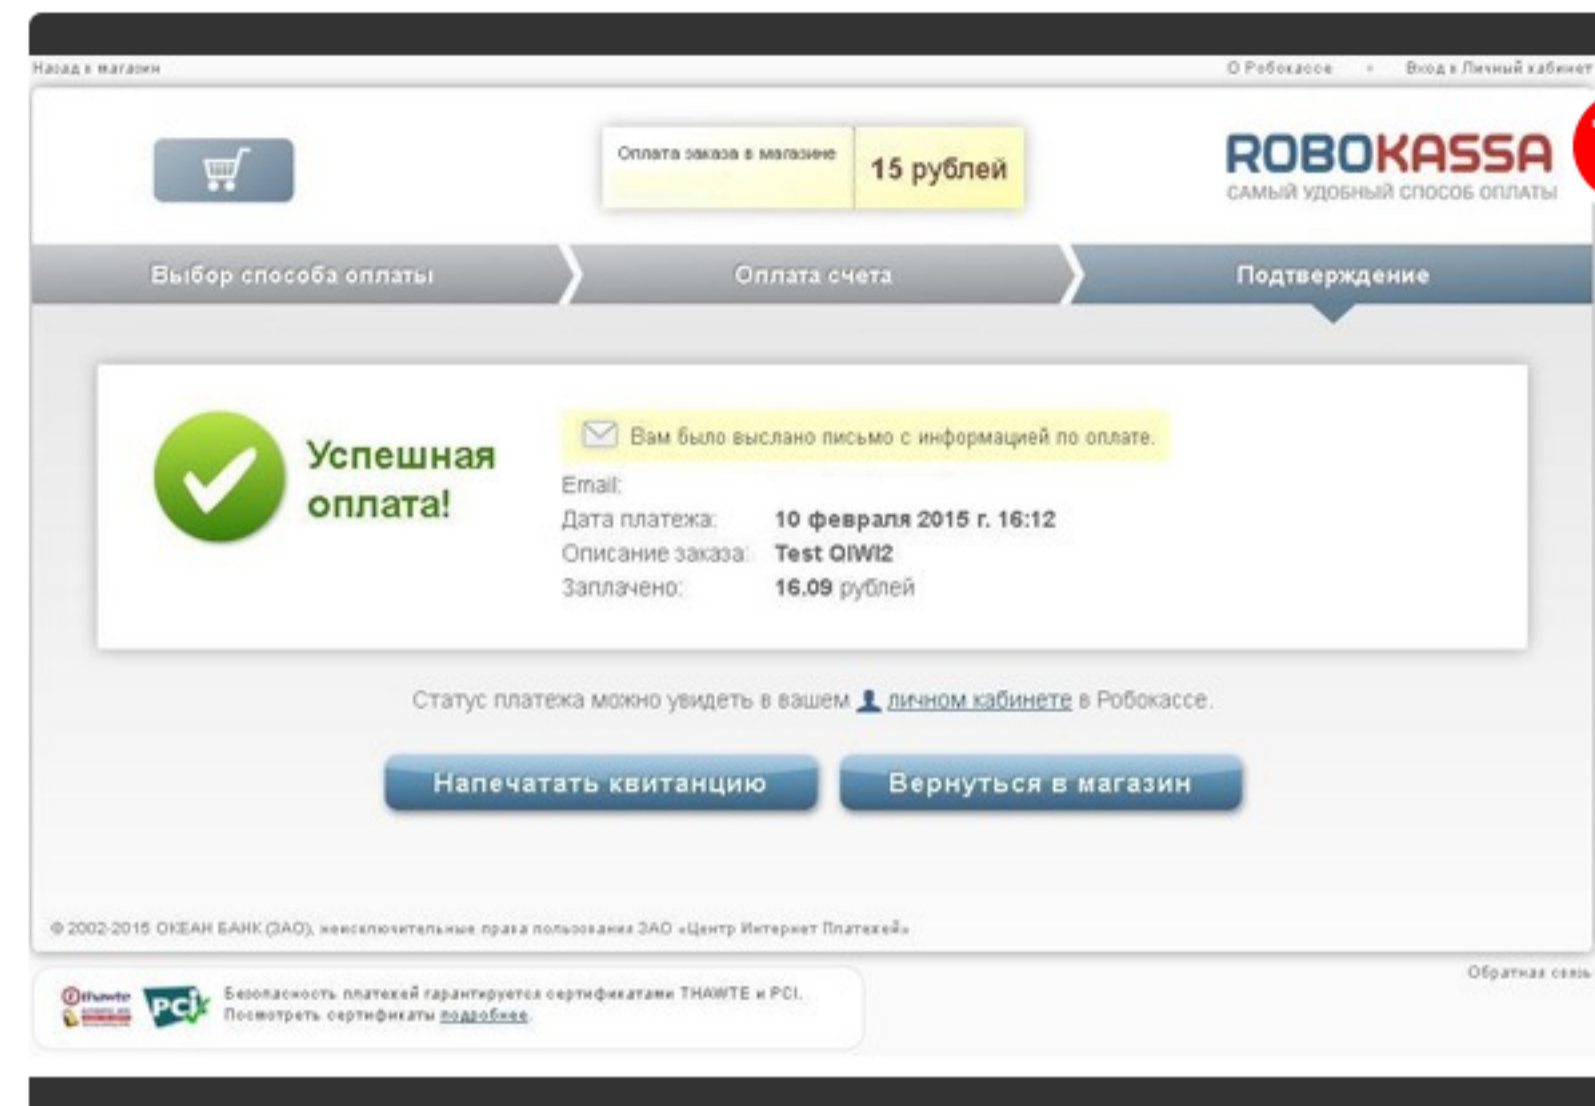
Назад в магазин

О Робокассе • Вход в Личный кабинет

Оплата заказа в магазине

15 рублей

ROBOKASSA
САМЫЙ УДОБНЫЙ СПОСОБ ОПЛАТЫ

Выбор способа оплаты

Оплата счета

Подтверждение

Успешная оплата!

Вам было выслано письмо с информацией по оплате.

Email:
Дата платежа: 10 февраля 2015 г. 16:12
Описание заказа: Test QIWI2
Заплачено: 16.09 рублей

Статус платежа можно увидеть в вашем личном кабинете в Робокассе.

Напечатать квитанцию

Вернуться в магазин

© 2002-2015 ОКЕАН БАНК (ЗАО), неисключительные права пользования ЗАО «Центр Интернет Платежей»

thawte

PCI

Безопасность платежей гарантируется сертификатами THAWTE и PCI.
Посмотреть сертификаты подробнее.

Обратная связь